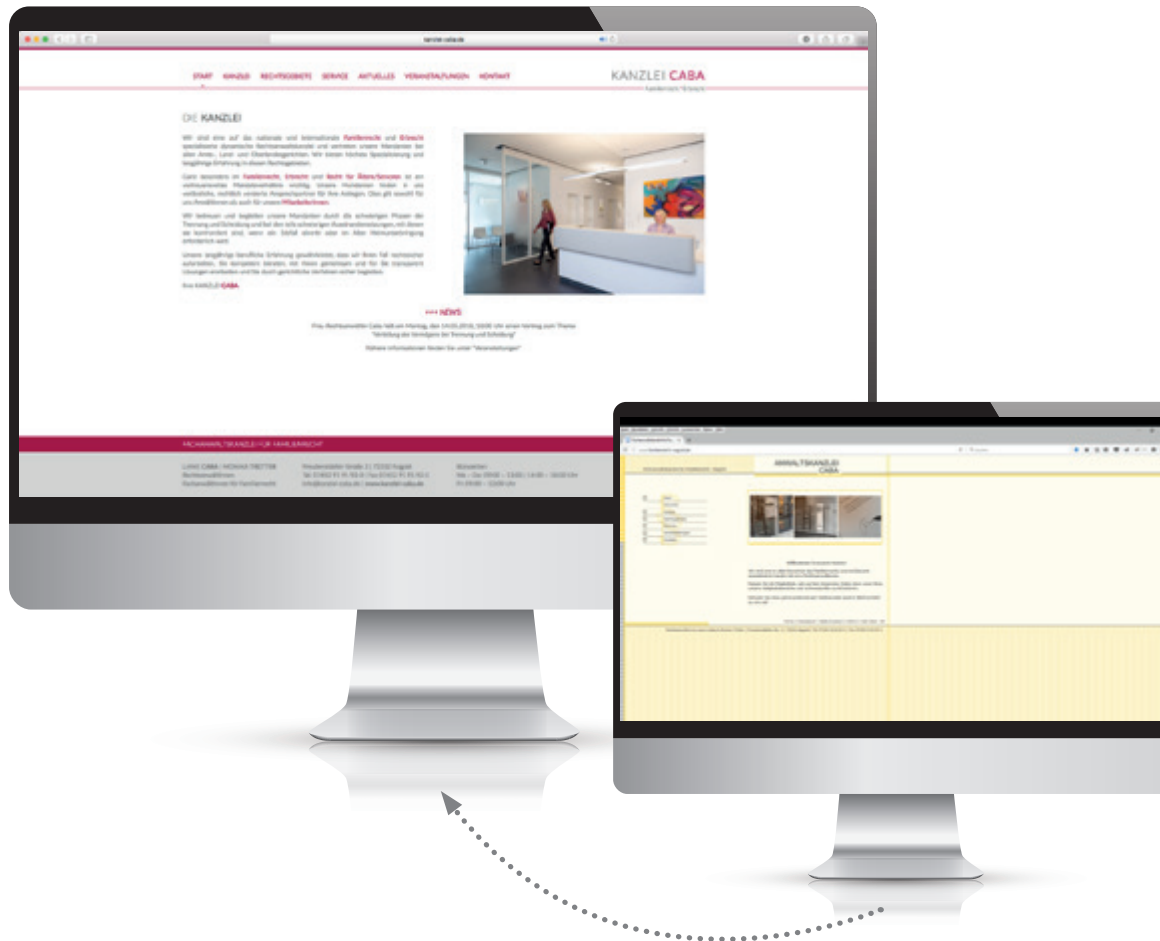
kanzlei-caba.de

START KANZLEI RECHTSGEBIETE SERVICE AKTUELLES VERANSTALTUNGEN KONTAKT

KANZLEI CABA

DIE KANZLEI

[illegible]

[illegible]

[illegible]

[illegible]

Ihre KANZLEI CABA

+++ NEWS

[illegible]

FACHANWALTSKANZLEI FÜR FAMILIENRECHT

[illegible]

ANWALTSKANZLEI CABA

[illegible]